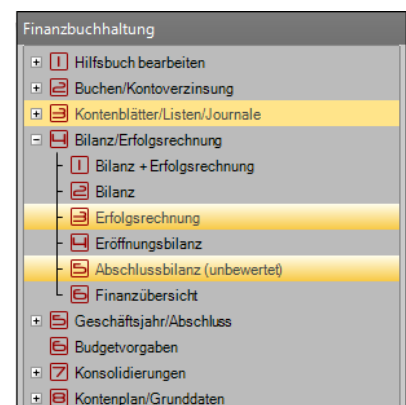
Finanzbuchhaltung

1 Hilfsbuch bearbeiten
2 Buchen/Kontoverzinsung
3 Kontenblätter/Listen/Journale
4 Bilanz/Erfolgsrechnung
1 Bilanz + Erfolgsrechnung
2 Bilanz
3 Erfolgsrechnung
4 Eröffnungsbilanz
5 Abschlussbilanz (unbewertet)
6 Finanzübersicht
5 Geschäftsjahr/Abschluss
6 Budgetvorgaben
7 Konsolidierungen
8 Kontenplan/Grunddaten